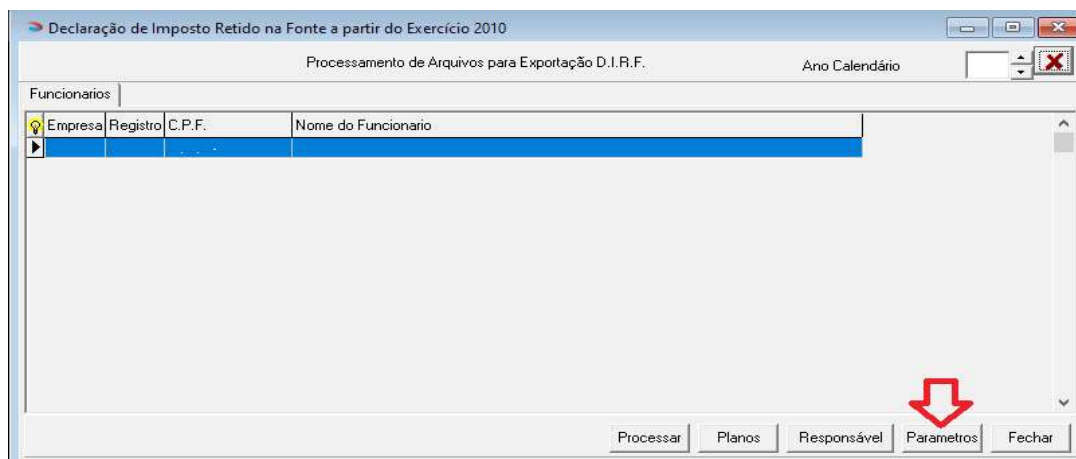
Declaração de Imposto Retido na Fonte a partir do Exercício 2010

Processamento de Arquivos para Exportação D.I.R.F.

Ano Calendário

Funcionarios

| Empresa | Registro | C.P.F. | Nome do Funcionario |
|---|---|---|---|
| | | | |

Processar Planos Responsável Parametros Fechar